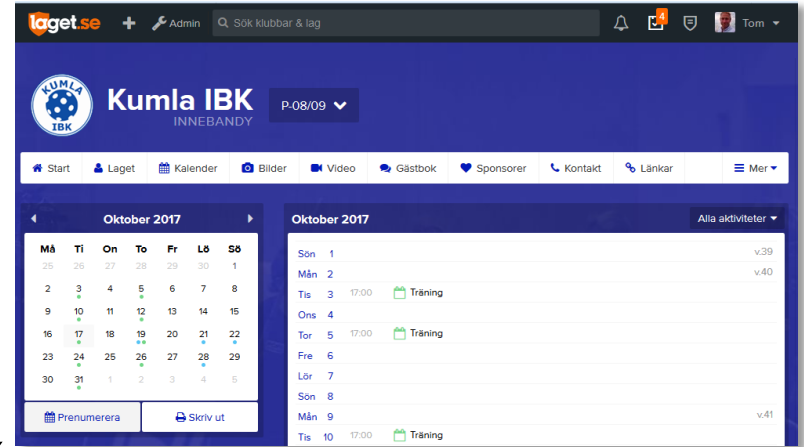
laget.se + Admin Sök klubbar & lag 4 Tom

KUMLA IBK

Kumla IBK
INNEBANDY

P-08/09

Start Laget Kalender Bilder Video Gästbok Sponsorer Kontakt Länkar Mer

Oktober 2017

| Må | Ti | On | To | Fr | Lö | Sö |
|---|---|---|---|---|---|---|
| 25 | 26 | 27 | 28 | 29 | 30 | 1 |
| 2 | 3 | 4 | 5 | 6 | 7 | 8 |
| 9 | 10 | 11 | 12 | 13 | 14 | 15 |
| 16 | 17 | 18 | 19 | 20 | 21 | 22 |
| 23 | 24 | 25 | 26 | 27 | 28 | 29 |
| 30 | 31 | 1 | 2 | 3 | 4 | 5 |

Prenumerera Skriv ut

Oktober 2017 Alla aktiviteter

Sön 1 v.39
Mån 2 v.40
Tis 3 17:00 Träning
Ons 4
Tor 5 17:00 Träning
Fre 6
Lör 7
Sön 8
Mån 9 v.41
Tis 10 17:00 Träning